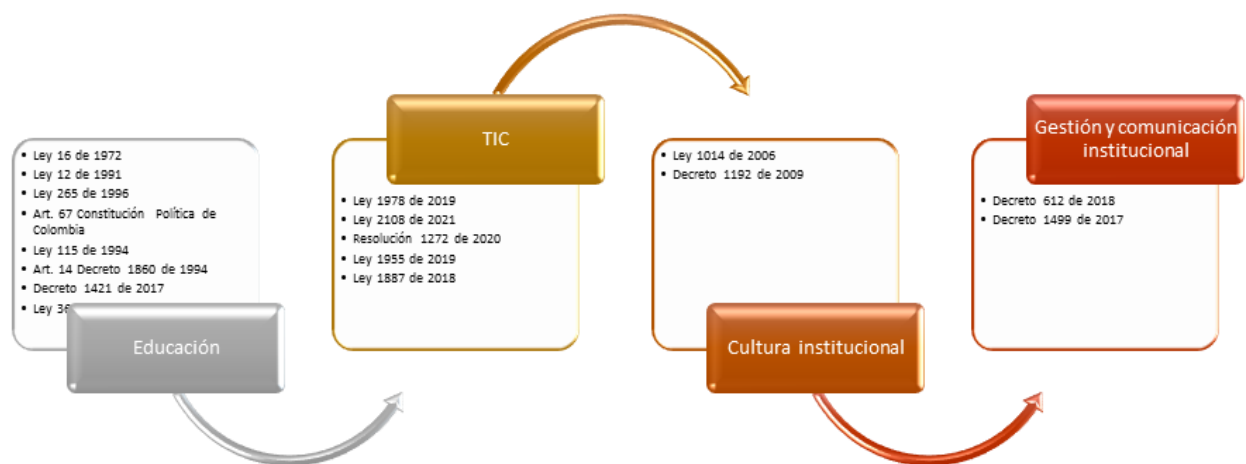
- Ley 16 de 1972
- Ley 12 de 1991
- Ley 265 de 1996
- Art. 67 Constitución Política de Colombia
- Ley 115 de 1994
- Art. 14 Decreto 1860 de 1994
- Decreto 1421 de 2017
- Ley 36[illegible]

Educación

TIC

- Ley 1978 de 2019
- Ley 2108 de 2021
- Resolución 1272 de 2020
- Ley 1955 de 2019
- Ley 1887 de 2018

- Ley 1014 de 2006
- Decreto 1192 de 2009

Cultura institucional

Gestión y comunicación institucional

- Decreto 612 de 2018
- Decreto 1499 de 2017